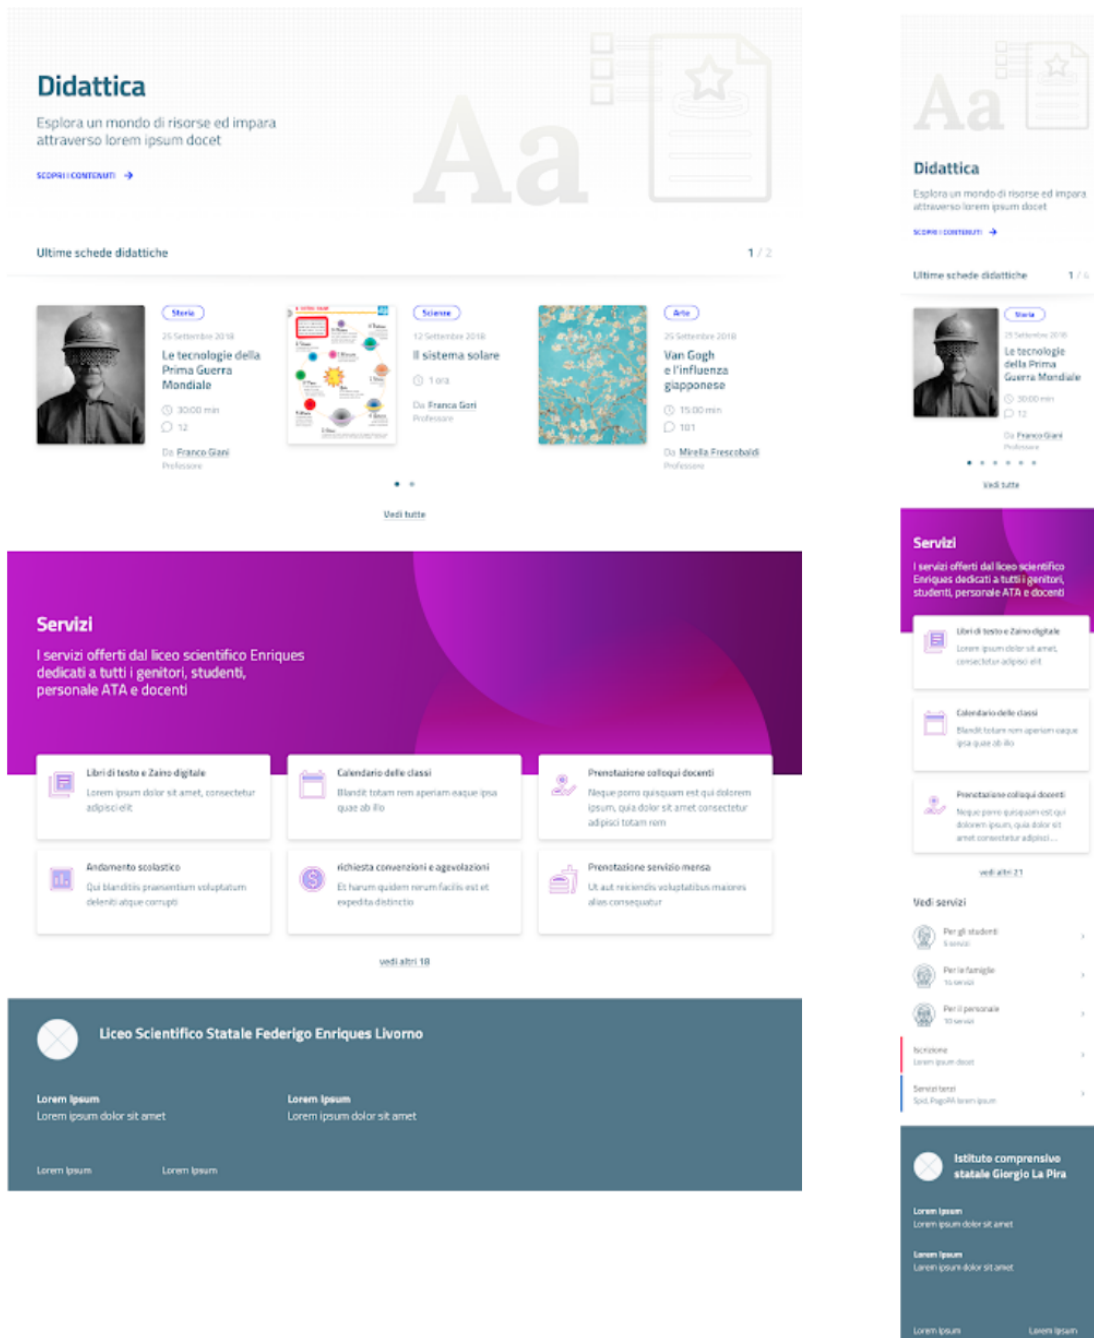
Didattica

Esplora un mondo di risorse ed impara attraverso lorem ipsum docet

SCOPRI I CONTENUTI →

Aa

Ultime schede didattiche

1 / 2

Storia
25 Settembre 2018
Le tecnologie della Prima Guerra Mondiale
30:00 min
12
Da Franco Giani
Professore

Scienze
12 Settembre 2018
Il sistema solare
1 ora
Da Franca Gori
Professore

Arte
25 Settembre 2018
Van Gogh e l'influenza giapponese
15:00 min
101
Da Mirella Frescobaldi
Professore

Vedi tutte

Servizi

I servizi offerti dal liceo scientifico Enriques dedicati a tutti i genitori, studenti, personale ATA e docenti

Libri di testo e Zaino digitale
Lorem ipsum dolor sit amet, consectetur adipisci elit

Calendario delle classi
Blandit totam rem aperiam eaque ipsa quae ab illo

Prenotazione colloqui docenti
Neque porro quisquam est qui dolorem ipsum, quia dolor sit amet consectetur adipisci totam rem

Andamento scolastico
Qui blanditiis praesentium voluptatum deleniti atque corrupti

richiesta convenzioni e agevolazioni
Et harum quidem rerum facilis est et expedita distinctio

Prenotazione servizio mensa
Ut aut reiciendis voluptatibus maiores alias consequatur

vedi altri 18

Liceo Scientifico Statale Federigo Enriques Livorno

Lorem Ipsum
Lorem ipsum dolor sit amet

Lorem Ipsum
Lorem ipsum dolor sit amet

Lorem Ipsum
Lorem Ipsum

Aa

Didattica

Esplora un mondo di risorse ed impara attraverso lorem ipsum docet

SCOPRI I CONTENUTI →

Ultime schede didattiche
1 / 6

Storia
25 Settembre 2018
Le tecnologie della Prima Guerra Mondiale
30:00 min
12
Da Franco Giani
Professore

Vedi tutte

Servizi

I servizi offerti dal liceo scientifico Enriques dedicati a tutti i genitori, studenti, personale ATA e docenti

Libri di testo e Zaino digitale
Lorem ipsum dolor sit amet, consectetur adipisci elit

Calendario delle classi
Blandit totam rem aperiam eaque ipsa quae ab illo

Prenotazione colloqui docenti
Neque porro quisquam est qui dolorem ipsum, quia dolor sit amet consectetur adipisci...

vedi altri 21

Vedi servizi

Per gli studenti
5 servizi

Per le famiglie
15 servizi

Per il personale
10 servizi

Iscrizione
Lorem ipsum docet

Servizi terzi
Spid, PagoPA lorem ipsum

Istituto comprensivo statale Giorgio La Pira

Lorem Ipsum
Lorem ipsum dolor sit amet

Lorem Ipsum
Lorem ipsum dolor sit amet

Lorem Ipsum
Lorem Ipsum